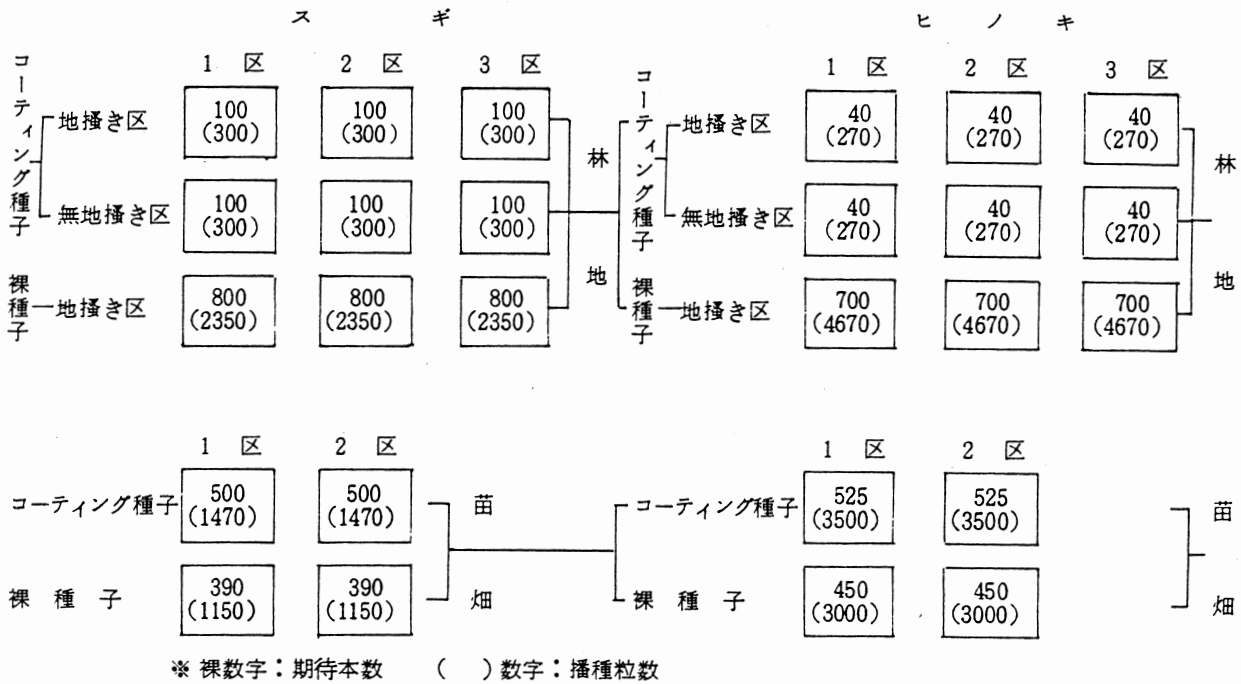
スギ

コーティング種子
地掻き区
無地掻き区
裸種子
地掻き区

| | 1 区 | 2 区 | 3 区 |
|---|---|---|---|
| コーティング種子 地掻き区 | 100 (300) | 100 (300) | 100 (300) |
| コーティング種子 無地掻き区 | 100 (300) | 100 (300) | 100 (300) |
| 裸種子 地掻き区 | 800 (2350) | 800 (2350) | 800 (2350) |

林地

ヒノキ

| | 1 区 | 2 区 | 3 区 |
|---|---|---|---|
| コーティング種子 地掻き区 | 40 (270) | 40 (270) | 40 (270) |
| コーティング種子 無地掻き区 | 40 (270) | 40 (270) | 40 (270) |
| 裸種子 地掻き区 | 700 (4670) | 700 (4670) | 700 (4670) |

林地

| | 1 区 | 2 区 |
|---|---|---|
| コーティング種子 | 500 (1470) | 500 (1470) |
| 裸 種 子 | 390 (1150) | 390 (1150) |

苗畑

| | 1 区 | 2 区 |
|---|---|---|
| コーティング種子 | 525 (3500) | 525 (3500) |
| 裸 種 子 | 450 (3000) | 450 (3000) |

苗畑

※ 裸数字：期待本数 ( ) 数字：播種粒数